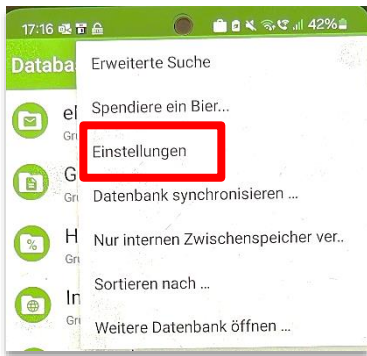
17:16 42%

Databa

el
Gr

G
Gr

H
Gr

In
Gr

Erweiterte Suche

Spendiere ein Bier...

Einstellungen

Datenbank synchronisieren ...

Nur internen Zwischenspeicher ver..

Sortieren nach ...

Weitere Datenbank öffnen ...